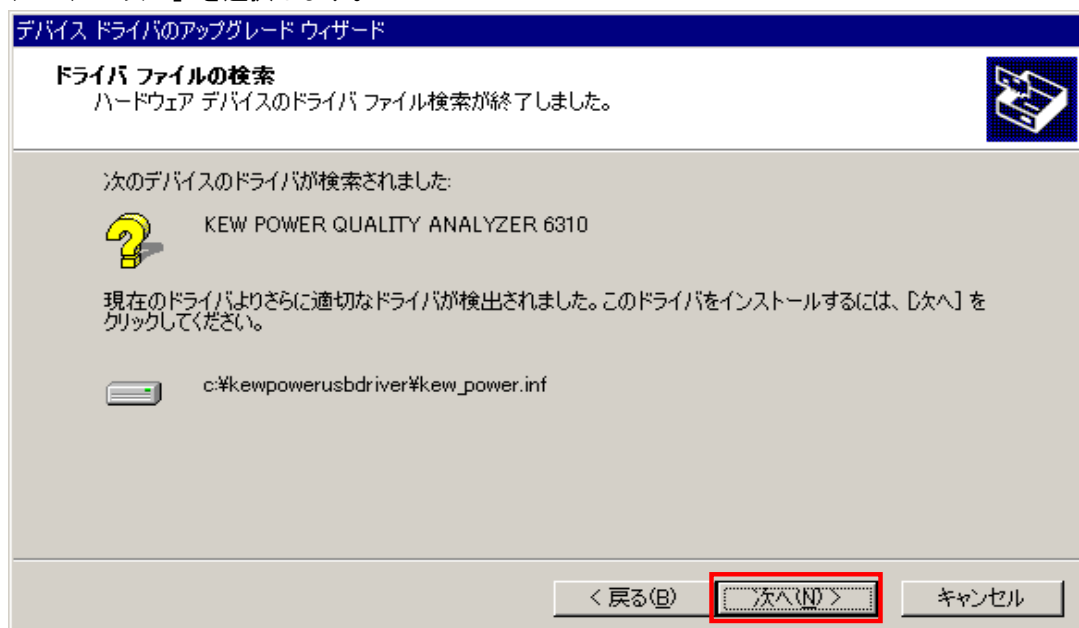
デバイス ドライバのアップグレード ウィザード

ドライバ ファイルの検索
ハードウェア デバイスのドライバ ファイル検索が終了しました。

次のデバイスのドライバが検索されました:

KEW POWER QUALITY ANALYZER 6310

現在のドライバよりさらに適切なドライバが検出されました。このドライバをインストールするには、[次へ] をクリックしてください。

c:¥kewpowerusbdriver¥kew_power.inf

< 戻る(B)
次へ(N) >
キャンセル